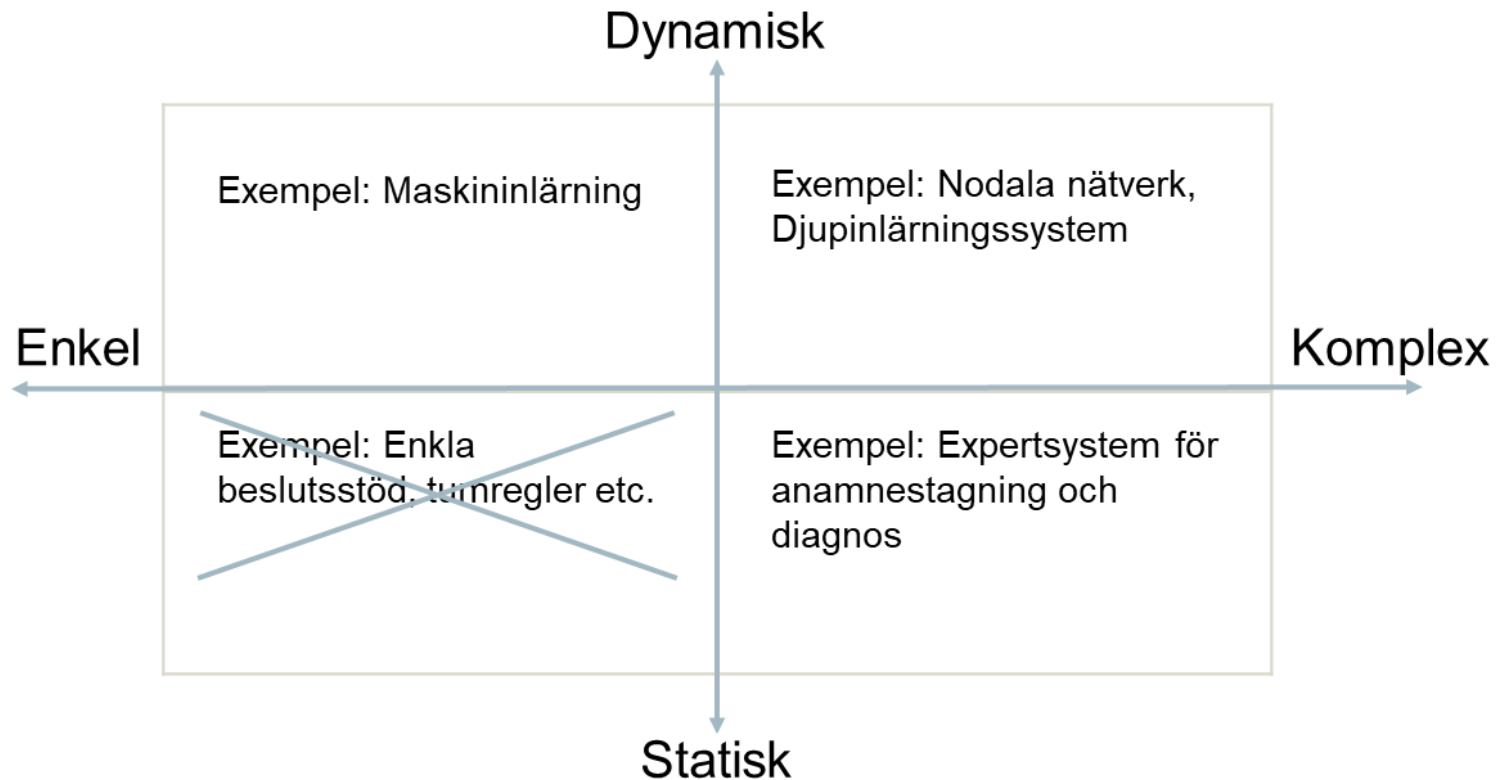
Dynamisk

Exempel: Maskininlärning

Exempel: Nodala nätverk, Djupinlärningssystem

Enkel

Komplex

Exempel: Enkla beslutsstöd, tumregler etc.

Exempel: Expertsystem för anamnestagning och diagnos

Statisk